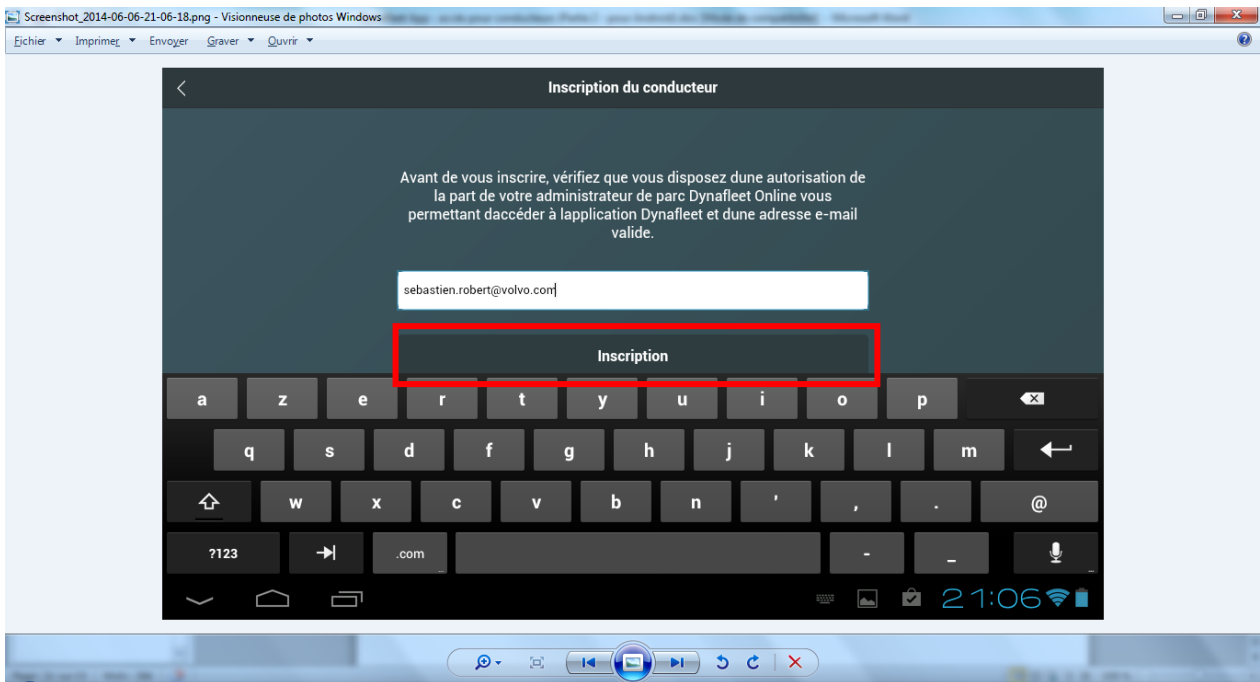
Screenshot_2014-06-06-21-06-18.png - Visionneuse de photos Windows

Fichier ▼ Imprimer ▼ Envoyer Graver ▼ Ouvrir ▼

Inscription du conducteur

Avant de vous inscrire, vérifiez que vous disposez dune autorisation de la part de votre administrateur de parc Dynafleet Online vous permettant daccéder à lapplication Dynafleet et dune adresse e-mail valide.

sebastien.robert@volvo.com

Inscription

a z e r t y u i o p

q s d f g h j k l m

w x c v b n ' , . @

?123 .com - _

21:06